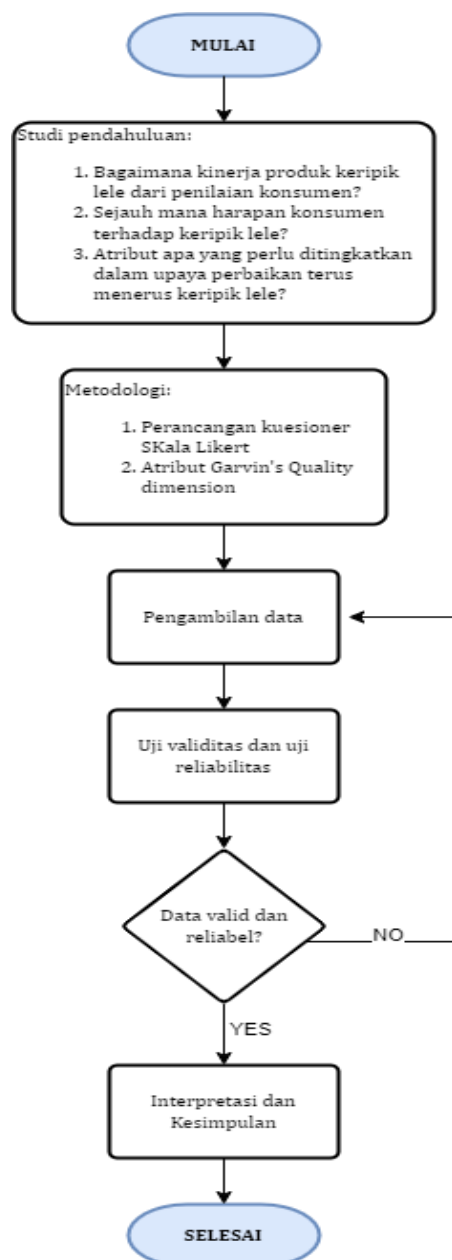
MULAI

Studi pendahuluan:

1. Bagaimana kinerja produk keripik lele dari penilaian konsumen?
2. Sejauh mana harapan konsumen terhadap keripik lele?
3. Atribut apa yang perlu ditingkatkan dalam upaya perbaikan terus menerus keripik lele?

Metodologi:

1. Perancangan kuesioner SKala Likert
2. Atribut Garvin's Quality dimension

Pengambilan data

Uji validitas dan uji reliabilitas

Data valid dan reliabel?

NO

YES

Interpretasi dan Kesimpulan

SELESAI